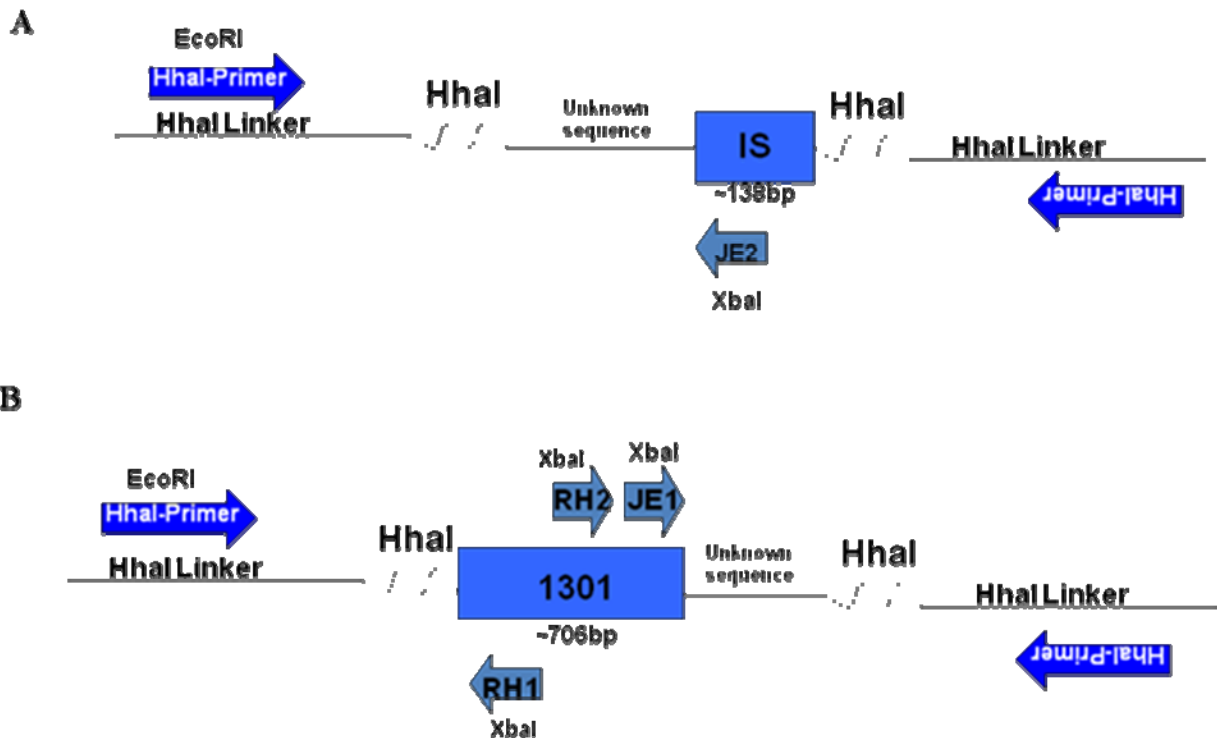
A

EcoRI

HhaI-Primer

HhaI Linker

HhaI

Unknown sequence

IS

~138bp

HhaI

HhaI Linker

HhaI-Primer

JE2

XbaI

B

EcoRI

HhaI-Primer

HhaI Linker

XbaI

XbaI

RH2

JE1

HhaI

1301

~706bp

Unknown sequence

HhaI

HhaI Linker

HhaI-Primer

RH1

XbaI